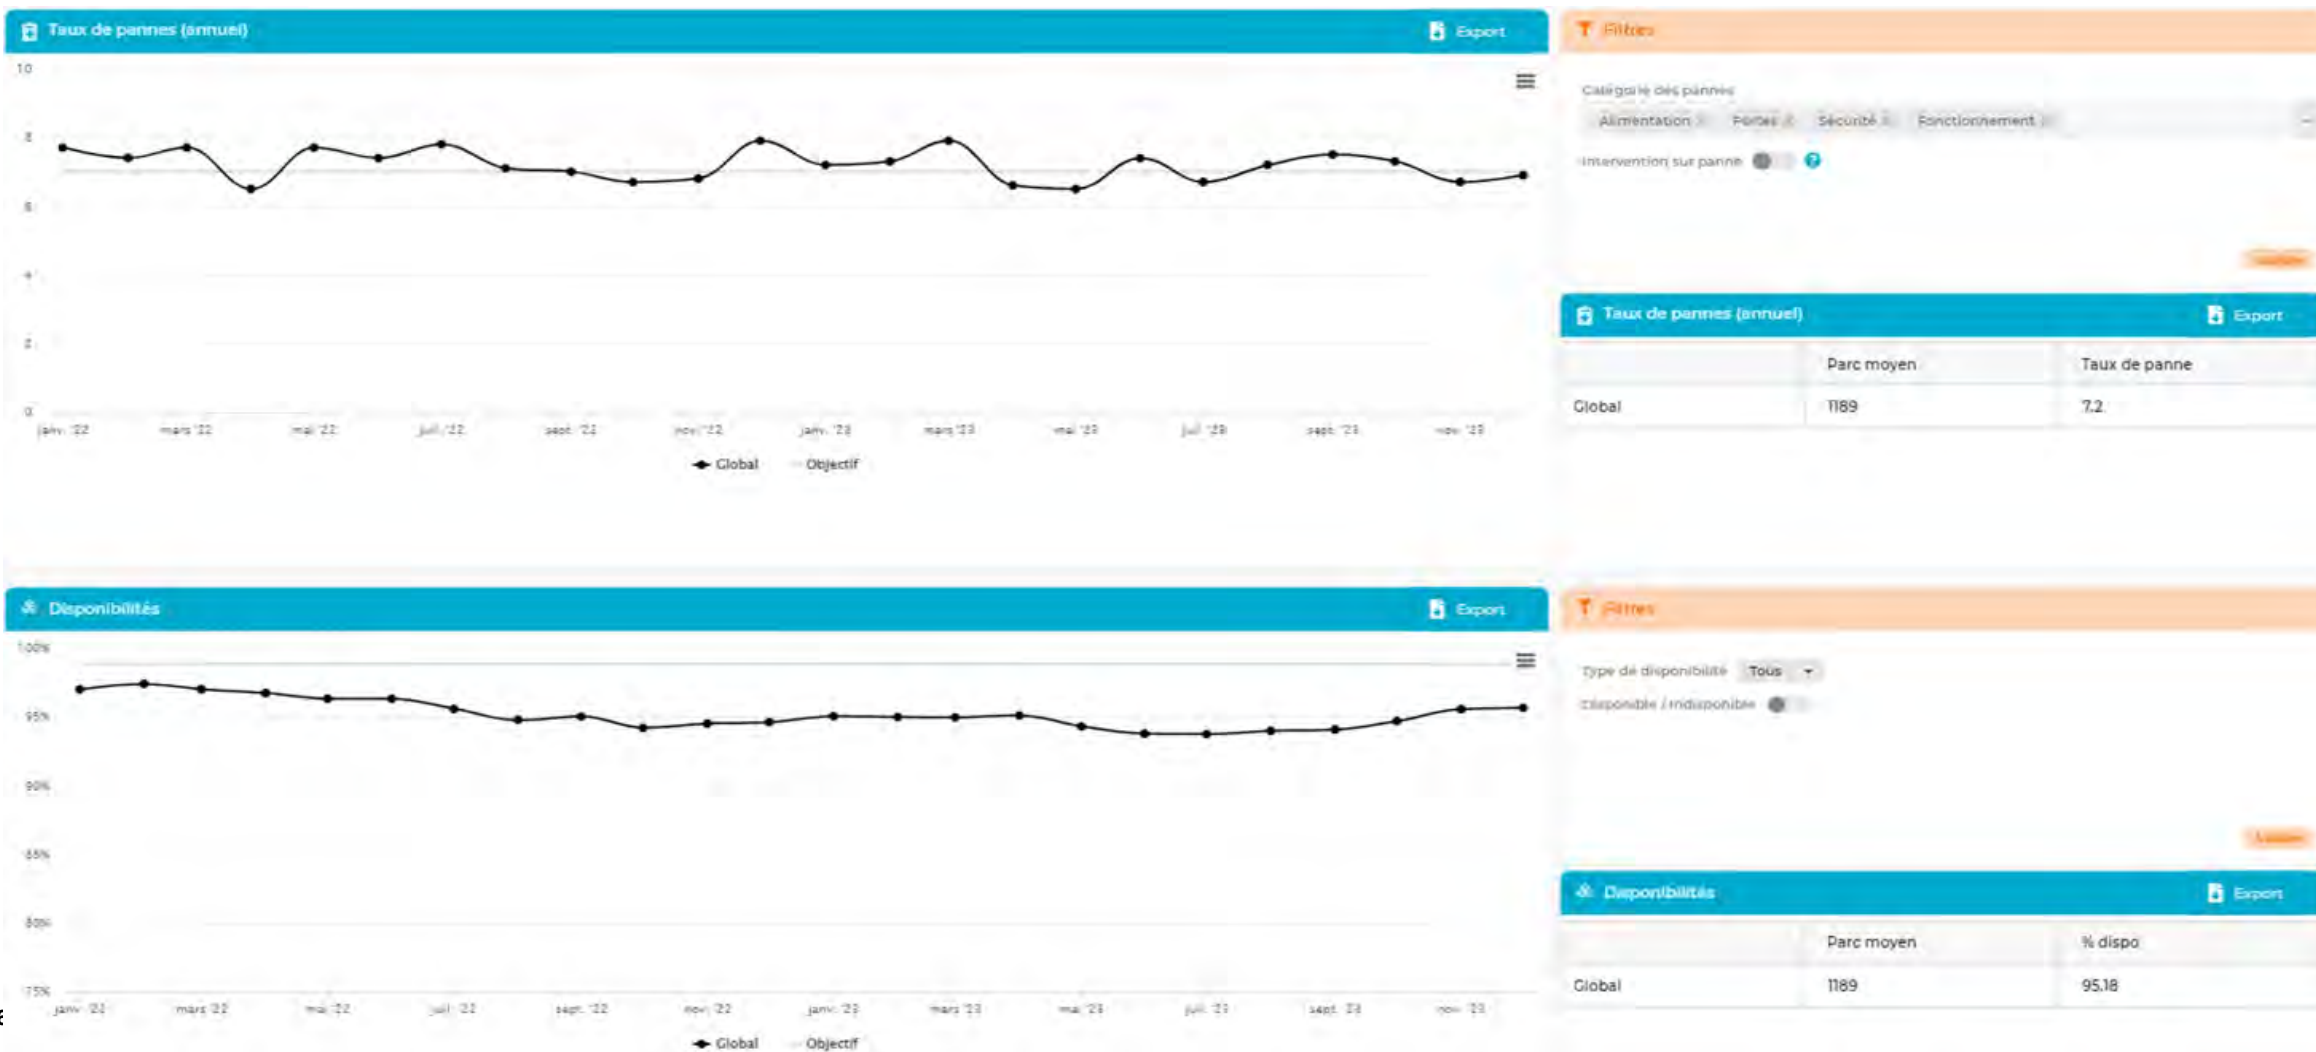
Taux de pannes (annuel)
Export

10
8
6
4
2
0

janv. '22 mars '22 mai '22 juil. '22 sept. '22 nov. '22 janv. '23 mars '23 mai '23 juil. '23 sept. '23 nov. '23

Global Objectif

Filtres
Catégorie des pannes
Alimentation × Portes × Sécurité × Fonctionnement ×
Intervention sur panne
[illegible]

Taux de pannes (annuel)
Export

| | Parc moyen | Taux de panne |
|---|---|---|
| Global | 1189 | 7.2 |

Disponibilités
Export

100%
95%
90%
85%
80%
75%

janv. '22 mars '22 mai '22 juil. '22 sept. '22 nov. '22 janv. '23 mars '23 mai '23 juil. '23 sept. '23 nov. '23

Global Objectif

Filtres
Type de disponibilité Tous
Disponible / Indisponible
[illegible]

Disponibilités
Export

| | Parc moyen | % dispo |
|---|---|---|
| Global | 1189 | 95.18 |